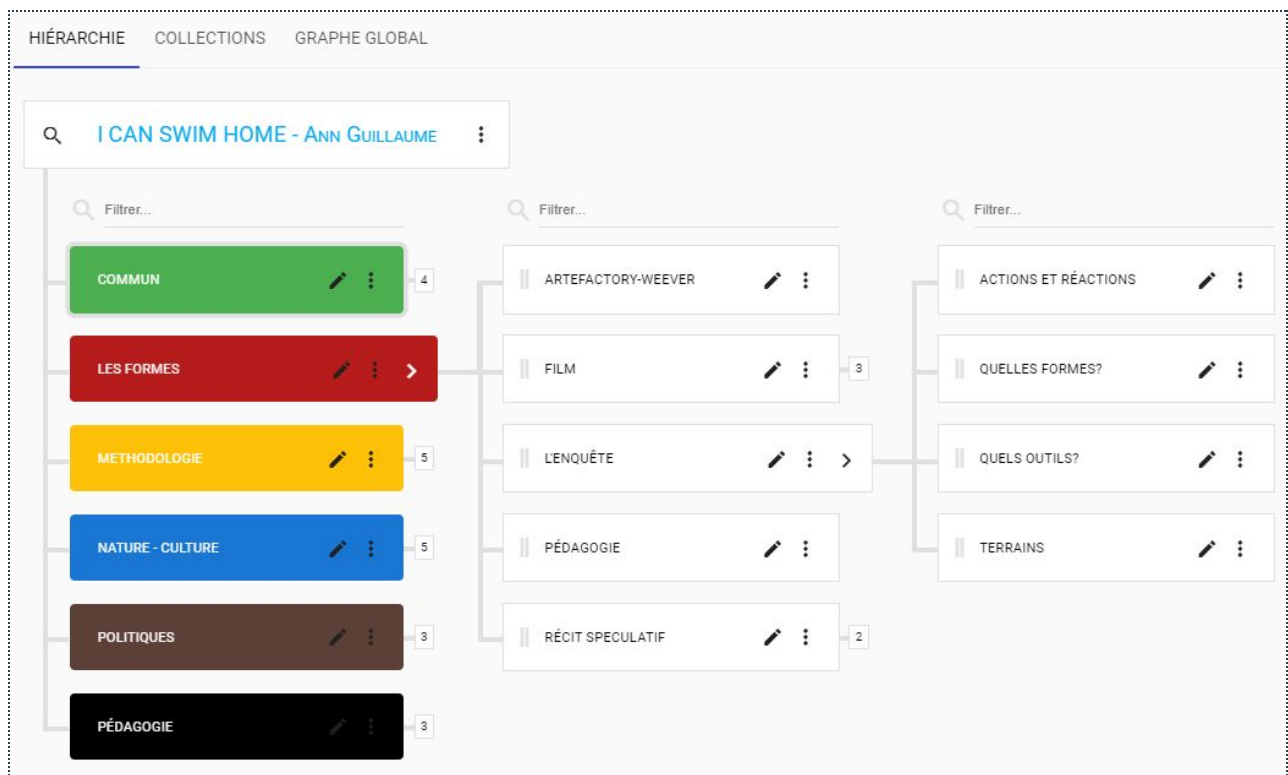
HIÉRARCHIE COLLECTIONS GRAPHE GLOBAL

I CAN SWIM HOME - ANN GUILLAUME

Filtrer...

COMMUN 4

LES FORMES

METHODOLOGIE 5

NATURE - CULTURE 5

POLITIQUES 3

PÉDAGOGIE 3

Filtrer...

ARTEFACTORY-WEEVER

FILM 3

L'ENQUÊTE

PÉDAGOGIE

RÉCIT SPECULATIF 2

Filtrer...

ACTIONS ET RÉACTIONS

QUELLES FORMES?

QUELS OUTILS?

TERRAINS